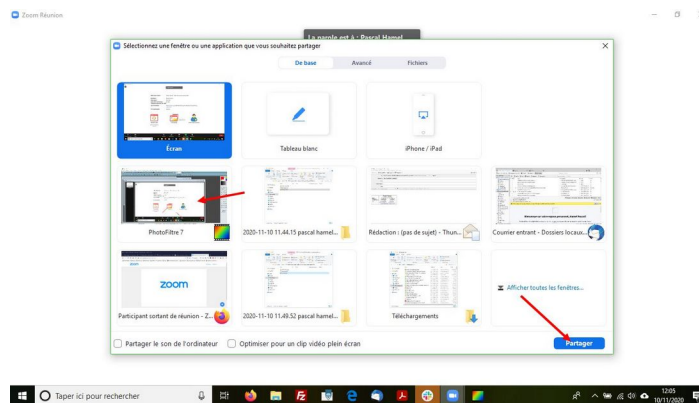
Zoom Réunion

La parole est à : Pascal Hamel

Sélectionnez une fenêtre ou une application que vous souhaitez partager

De base | Avancé | Fichiers

Écran

Tableau blanc

iPhone / iPad

PhotoFiltre 7

2020-11-10 11.44.15 pascal hamel...

Rédaction : (pas de sujet) - Thun...

Courrier entrant - Dossiers locaux...

zoom

Participant sortant de réunion - Z...

2020-11-10 11.49.52 pascal hamel...

Téléchargements

Afficher toutes les fenêtres...

Partager le son de l'ordinateur

Optimiser pour un clip vidéo plein écran

Partager

Taper ici pour rechercher

12:05
10/11/2020